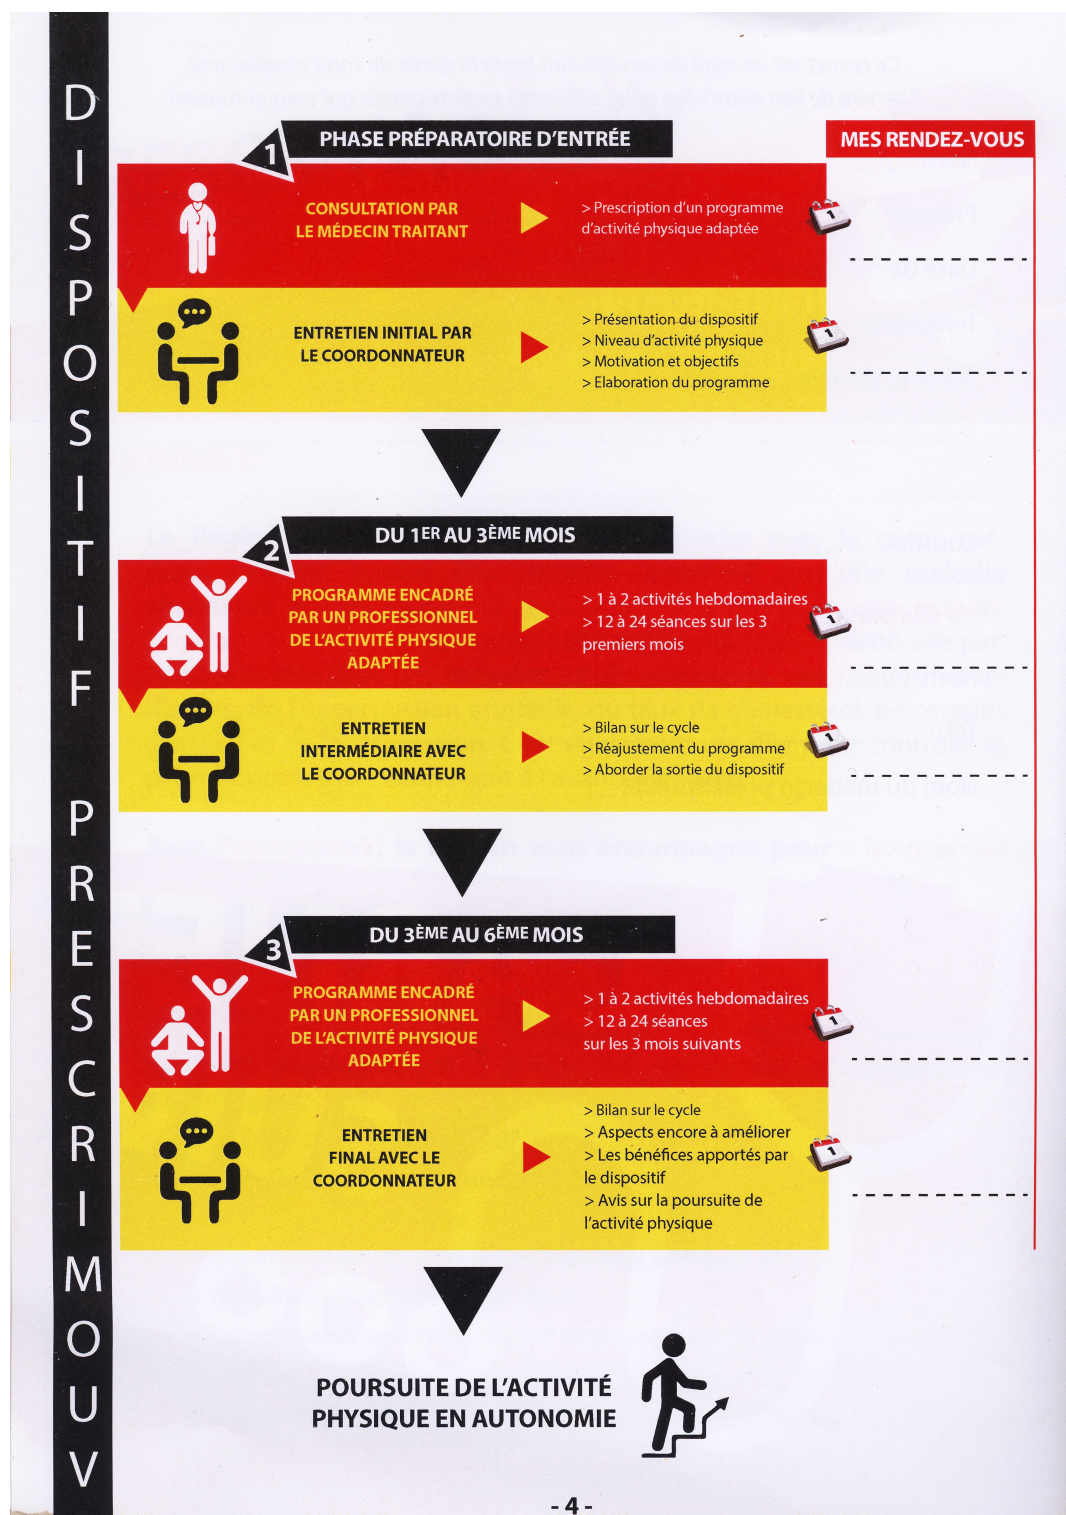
DISPOSITIF PRESCRIMOUV

1 PHASE PRÉPARATOIRE D'ENTRÉE

MES RENDEZ-VOUS

CONSULTATION PAR LE MÉDECIN TRAITANT

> Prescription d'un programme d'activité physique adaptée

1

ENTRETIEN INITIAL PAR LE COORDONNATEUR

> Présentation du dispositif
> Niveau d'activité physique
> Motivation et objectifs
> Elaboration du programme

1

2 DU 1ER AU 3ÈME MOIS

PROGRAMME ENCADRÉ PAR UN PROFESSIONNEL DE L'ACTIVITÉ PHYSIQUE ADAPTÉE

> 1 à 2 activités hebdomadaires
> 12 à 24 séances sur les 3 premiers mois

1

ENTRETIEN INTERMÉDIAIRE AVEC LE COORDONNATEUR

> Bilan sur le cycle
> Réajustement du programme
> Aborder la sortie du dispositif

1

3 DU 3ÈME AU 6ÈME MOIS

PROGRAMME ENCADRÉ PAR UN PROFESSIONNEL DE L'ACTIVITÉ PHYSIQUE ADAPTÉE

> 1 à 2 activités hebdomadaires
> 12 à 24 séances sur les 3 mois suivants

1

ENTRETIEN FINAL AVEC LE COORDONNATEUR

> Bilan sur le cycle
> Aspects encore à améliorer
> Les bénéfices apportés par le dispositif
> Avis sur la poursuite de l'activité physique

1

POURSUITE DE L'ACTIVITÉ PHYSIQUE EN AUTONOMIE

- 4 -